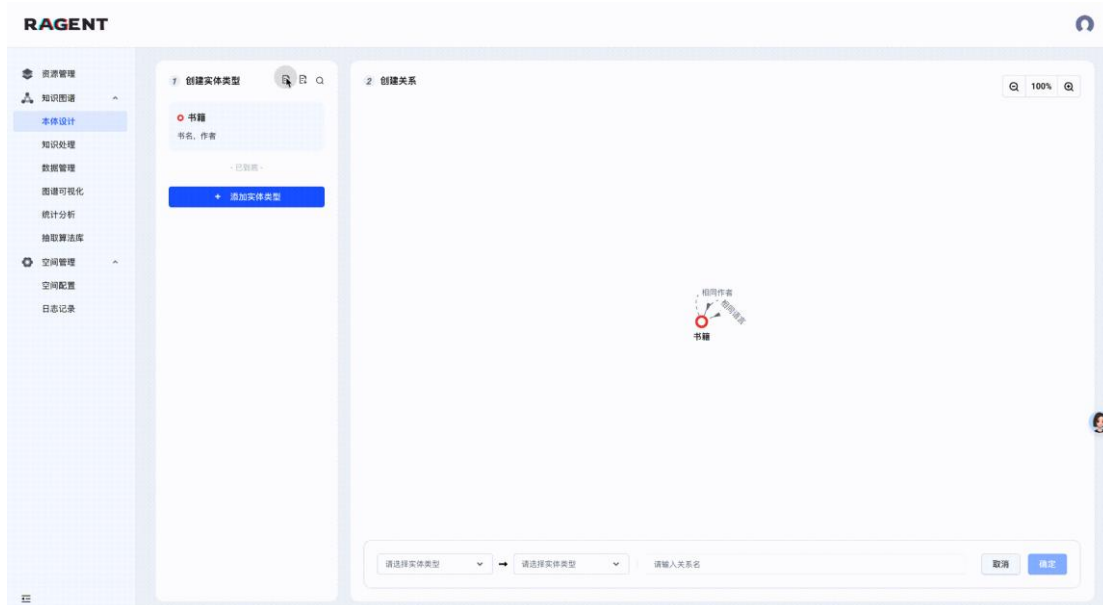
RAGENT

资源管理
知识图谱
本体设计
知识处理
数据管理
图谱可视化
统计分析
抽取算法库
空间管理
空间配置
日志记录

1 创建实体类型

书籍
书名, 作者

- 已到底 -

+ 添加实体类型

2 创建关系

100%

相同作者
相同语言
书籍

请选择实体类型
请选择实体类型
请输入关系名
取消
确定